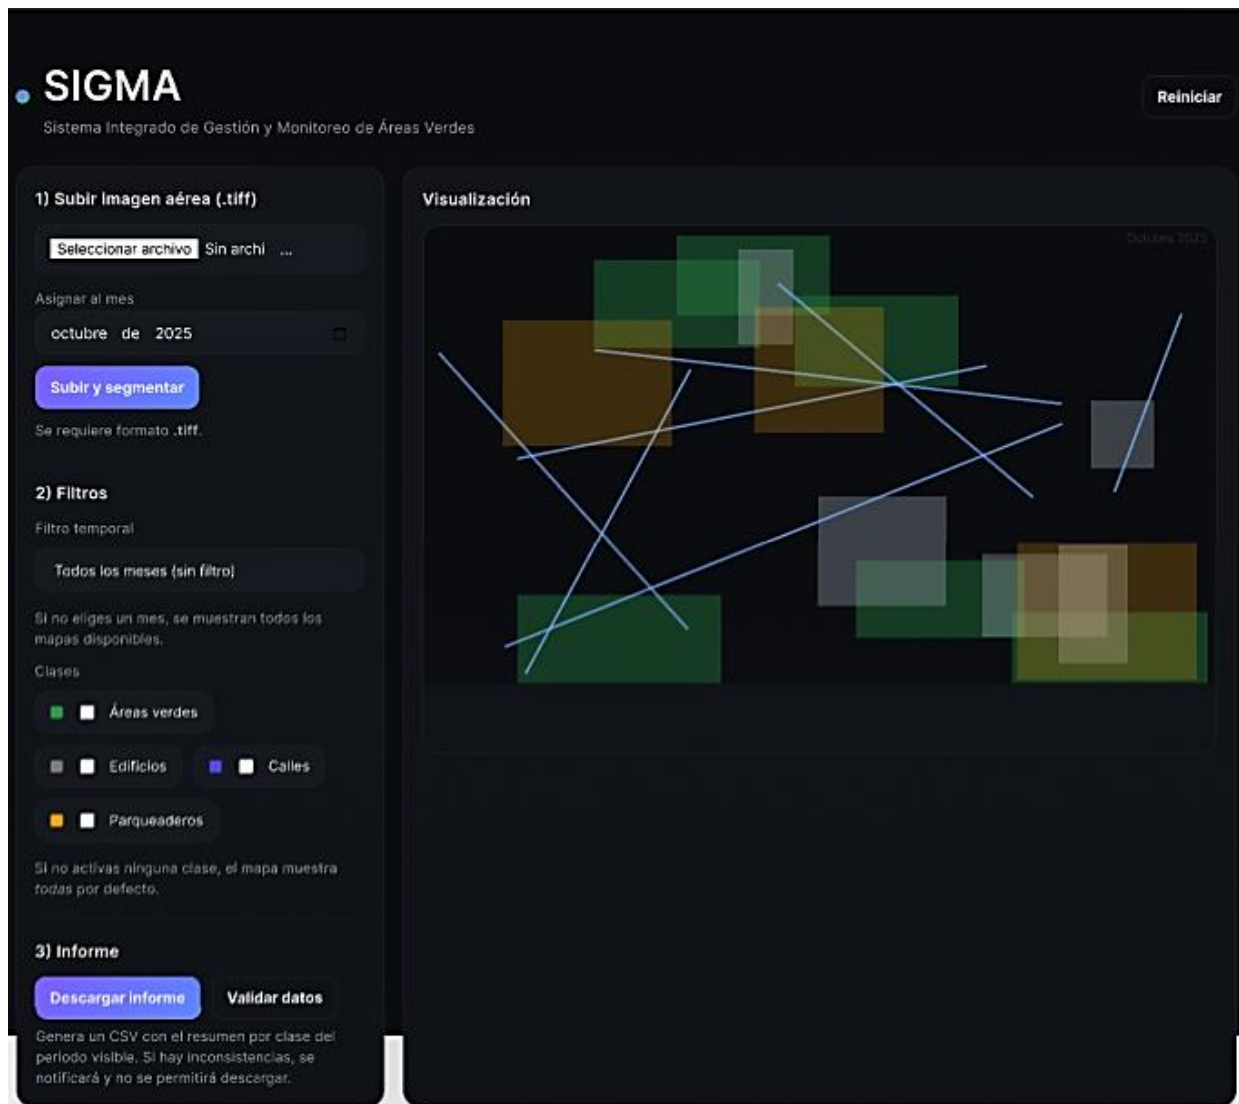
SIGMA

Sistema Integrado de Gestión y Monitoreo de Áreas Verdes

Reiniciar

1) Subir imagen aérea (.tiff)

Seleccionar archivo Sin archi ...

Asignar al mes

octubre de 2025

Subir y segmentar

Se requiere formato .tiff.

2) Filtros

Filtro temporal

Todos los meses (sin filtro)

Si no eliges un mes, se muestran todos los mapas disponibles.

Clases

Áreas verdes

Edificios

Calles

Parqueaderos

Si no activas ninguna clase, el mapa muestra todas por defecto.

3) Informe

Descargar informe

Validar datos

Genera un CSV con el resumen por clase del periodo visible. Si hay inconsistencias, se notificará y no se permitirá descargar.

Visualización

Octubre 2025